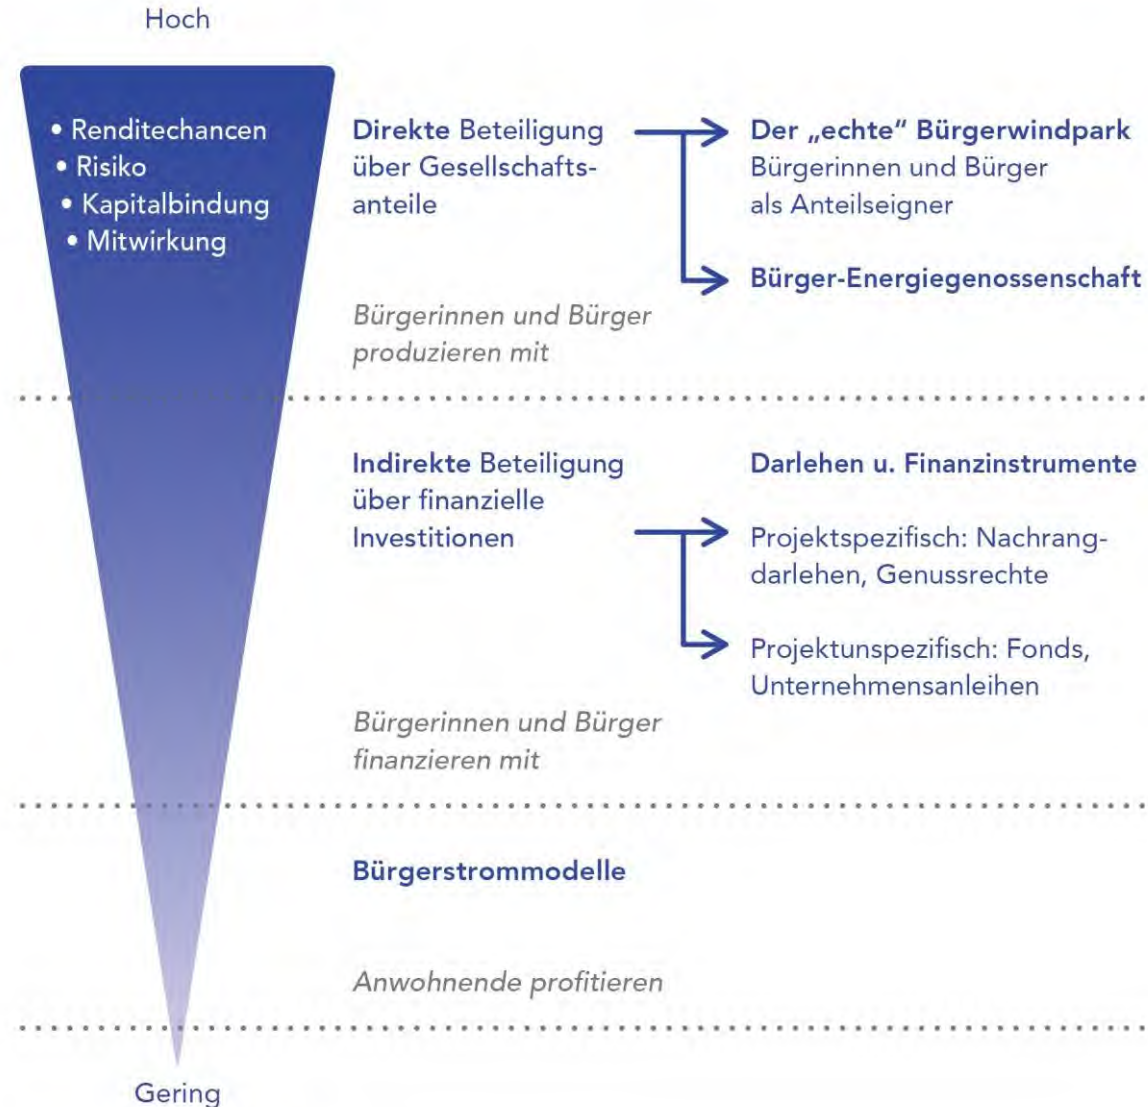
Hoch

• Renditechancen
• Risiko
• Kapitalbindung
• Mitwirkung

Direkte Beteiligung über Gesellschaftsanteile

Der „echte" Bürgerwindpark
Bürgerinnen und Bürger als Anteilseigner

Bürger-Energiegenossenschaft

Bürgerinnen und Bürger produzieren mit

Indirekte Beteiligung über finanzielle Investitionen

Darlehen u. Finanzinstrumente

Projektspezifisch: Nachrangdarlehen, Genussrechte

Projektunspezifisch: Fonds, Unternehmensanleihen

Bürgerinnen und Bürger finanzieren mit

Bürgerstrommodelle

Anwohnende profitieren

Gering